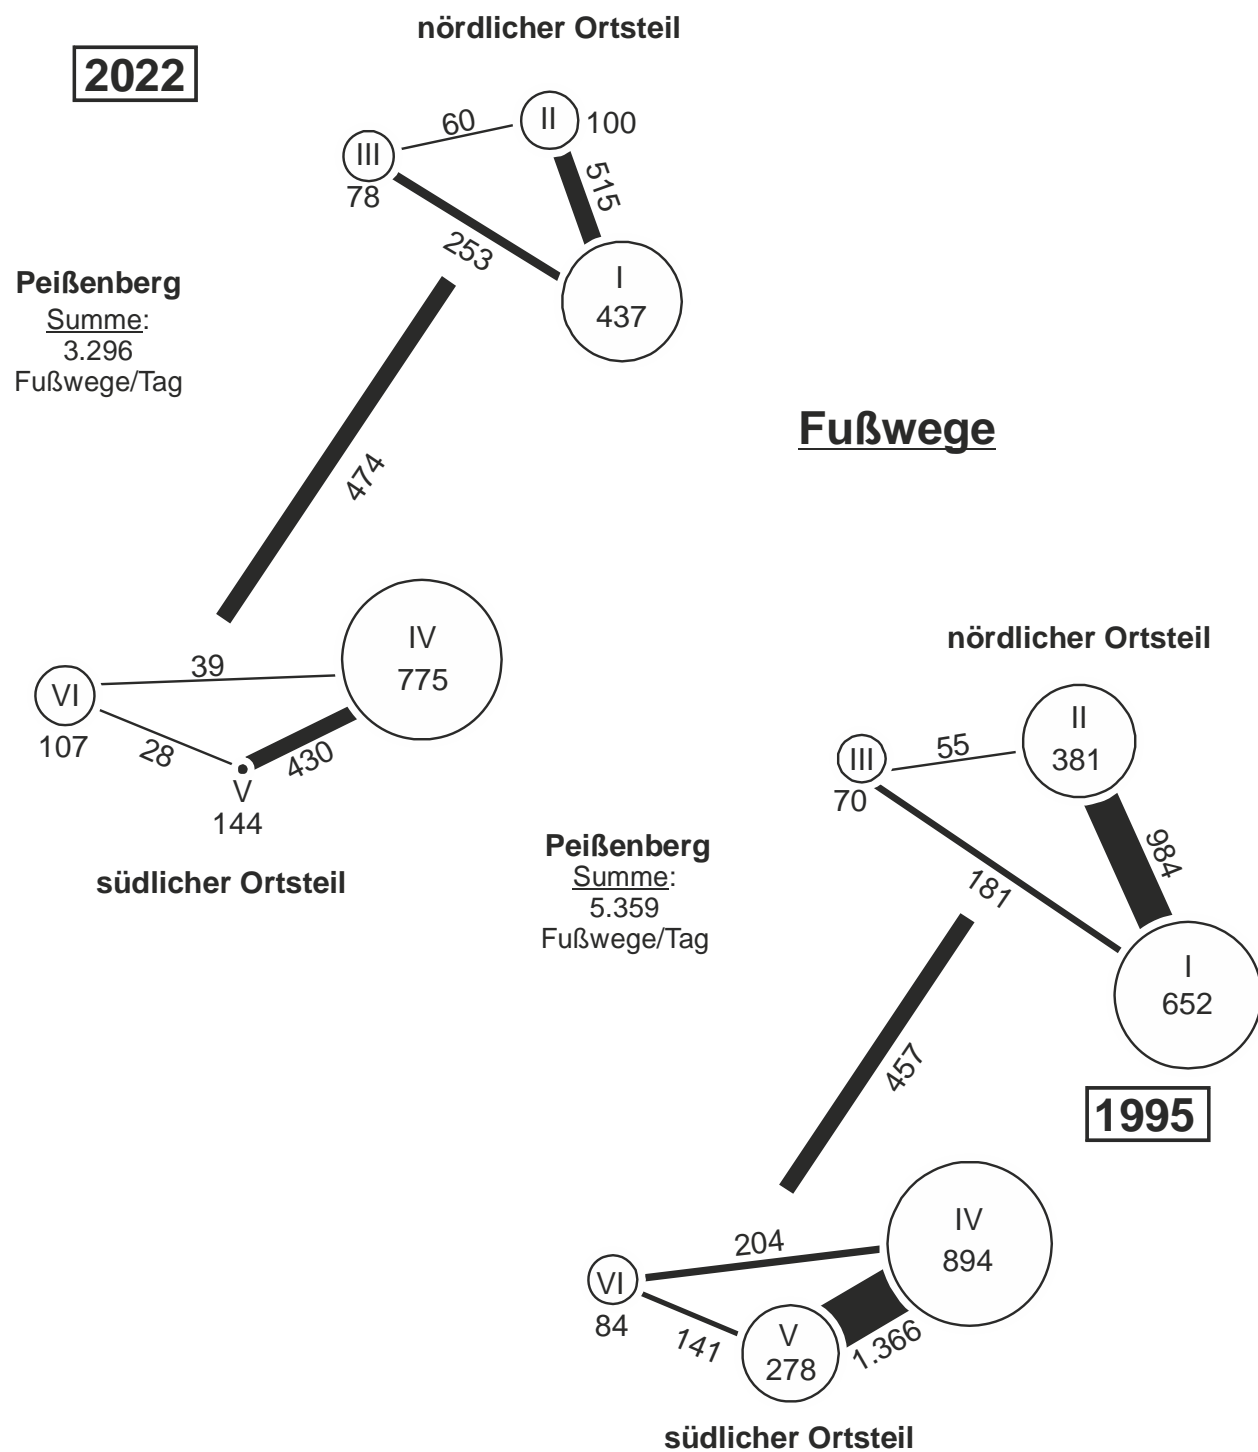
nördlicher Ortsteil

2022

60
II 100
III
78
515
253
I
437

Peißenberg
Summe:
3.296
Fußwege/Tag

Fußwege

474

IV
775
39
VI
107
28
V
144
430

südlicher Ortsteil

nördlicher Ortsteil

II
381
55
III
70
984
181
I
652

Peißenberg
Summe:
5.359
Fußwege/Tag

457

1995

IV
894
204
VI
84
141
V
278
1.366

südlicher Ortsteil